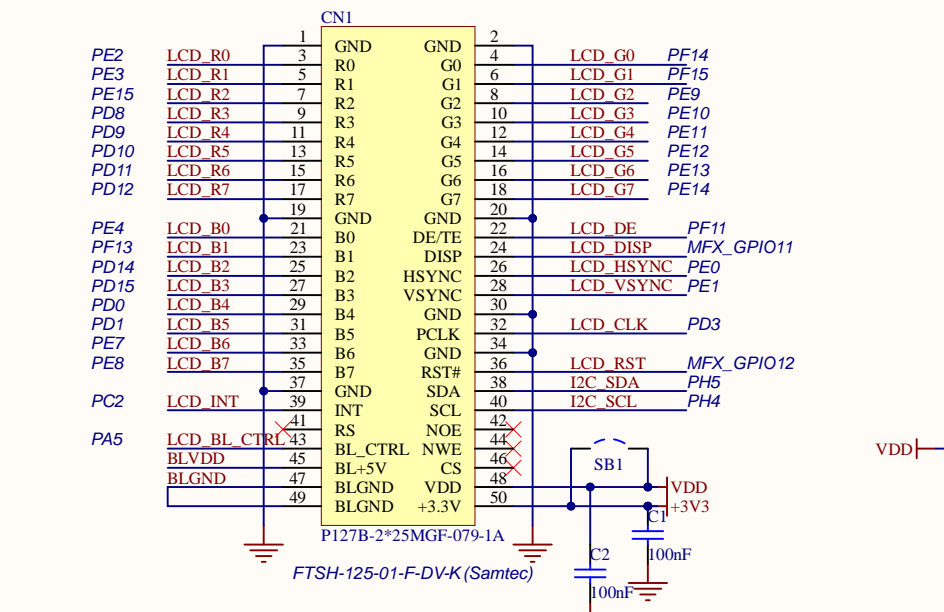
CN1

| PE2 | LCD_R0 | 3 | R0 | G0 | 4 | LCD_G0 | PF14 |
|---|---|---|---|---|---|---|---|
| | | 1 | GND | GND | 2 | | |
| PE3 | LCD_R1 | 5 | R1 | G1 | 6 | LCD_G1 | PF15 |
| PE15 | LCD_R2 | 7 | R2 | G2 | 8 | LCD_G2 | PE9 |
| PD8 | LCD_R3 | 9 | R3 | G3 | 10 | LCD_G3 | PE10 |
| PD9 | LCD_R4 | 11 | R4 | G4 | 12 | LCD_G4 | PE11 |
| PD10 | LCD_R5 | 13 | R5 | G5 | 14 | LCD_G5 | PE12 |
| PD11 | LCD_R6 | 15 | R6 | G6 | 16 | LCD_G6 | PE13 |
| PD12 | LCD_R7 | 17 | R7 | G7 | 18 | LCD_G7 | PE14 |
| | | 19 | GND | GND | 20 | | |
| PE4 | LCD_B0 | 21 | B0 | DE/TE | 22 | LCD_DE | PF11 |
| PF13 | LCD_B1 | 23 | B1 | DISP | 24 | LCD_DISP | MFX_GPIO11 |
| PD14 | LCD_B2 | 25 | B2 | HSYNC | 26 | LCD_HSYNC | PE0 |
| PD15 | LCD_B3 | 27 | B3 | VSYNC | 28 | LCD_VSYNC | PE1 |
| PD0 | LCD_B4 | 29 | B4 | GND | 30 | | |
| PD1 | LCD_B5 | 31 | B5 | PCLK | 32 | LCD_CLK | PD3 |
| PE7 | LCD_B6 | 33 | B6 | GND | 34 | | |
| PE8 | LCD_B7 | 35 | B7 | RST# | 36 | LCD_RST | MFX_GPIO12 |
| | | 37 | GND | SDA | 38 | I2C_SDA | PH5 |
| PC2 | LCD_INT | 39 | INT | SCL | 40 | I2C_SCL | PH4 |
| | | 41 | RS | NOE | 42 | | |
| PA5 | LCD_BL_CTRL | 43 | BL_CTRL | NWE | 44 | | |
| | BLVDD | 45 | BL+5V | CS | 46 | | |
| | BLGND | 47 | BLGND | VDD | 48 | | |
| | | 49 | BLGND | +3.3V | 50 | | |

P127B-2*25MGF-079-1A
FTSH-125-01-F-DV-K (Samtec)

SB1
VDD
+3V3
C1
100nF
C2
100nF
VDD